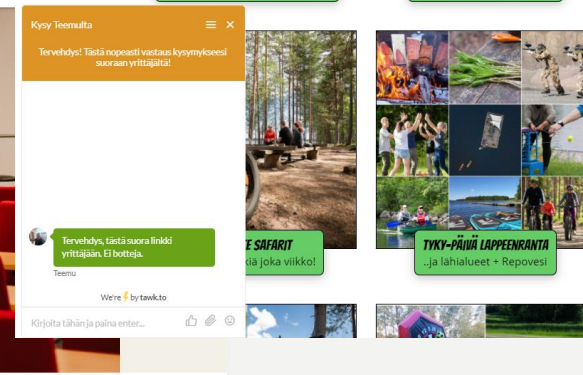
Kysy Teemulta

Tervehdys! Tästä nopeasti vastaus kysymykseesi suoraan yrittäjältä!

Tervehdys, tästä suora linkki yrittäjään. Ei botteja.

Teemu

We're ⚡ by tawk.to

Kirjoita tähän ja paina enter...

E SAFARIT
kia joka viikko!

TYKY-PÄIVÄ LAPPEENRANTA
..ja lähialueet + Repovesi